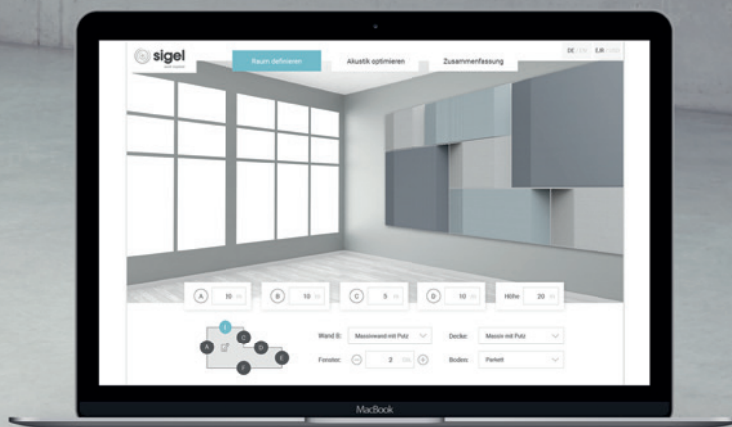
sigel

Raum definieren
Akustik optimieren
Zusammenfassung

DE | EN

A 10 m
B 10 m
C 5 m
D 10 m
Höhe 20 m

F
C
A
D
E
F

Wand B: Massivwand mit Putz
Decke: Massiv mit Putz
Fenster: 2
Boden: Parkett

MacBook